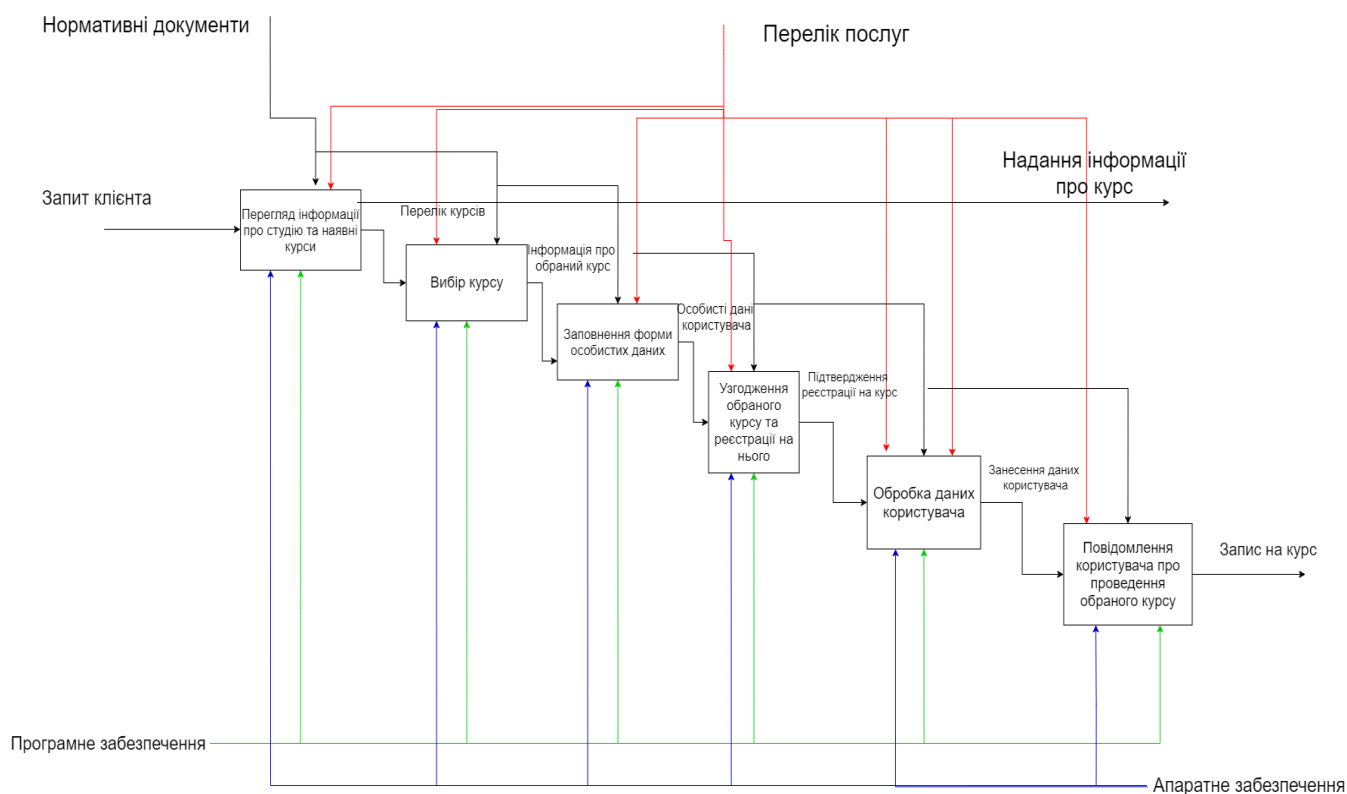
Нормативні документи

Перелік послуг

Надання інформації про курс

Запит клієнта

Перегляд інформації про студію та наявні курси

Перелік курсів

Вибір курсу

Інформація про обраний курс

Заповнення форми особистих даних

Особисті дані користувача

Узгодження обраного курсу та реєстрації на нього

Підтвердження реєстрації на курс

Обробка даних користувача

Занесення даних користувача

Повідомлення користувача про проведення обраного курсу

Запис на курс

Програмне забезпечення

Апаратне забезпечення